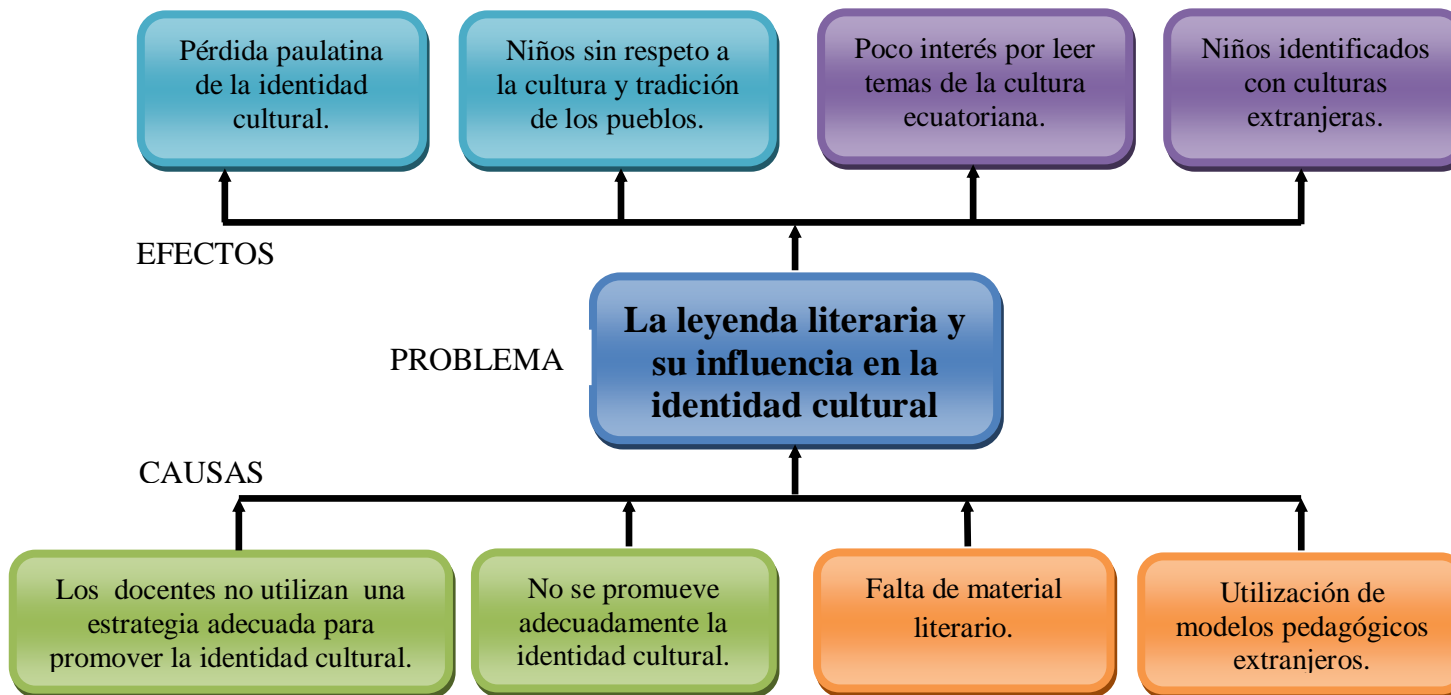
Pérdida paulatina de la identidad cultural.

Niños sin respeto a la cultura y tradición de los pueblos.

Poco interés por leer temas de la cultura ecuatoriana.

Niños identificados con culturas extranjeras.

EFECTOS

PROBLEMA

La leyenda literaria y su influencia en la identidad cultural

CAUSAS

Los docentes no utilizan una estrategia adecuada para promover la identidad cultural.

No se promueve adecuadamente la identidad cultural.

Falta de material literario.

Utilización de modelos pedagógicos extranjeros.